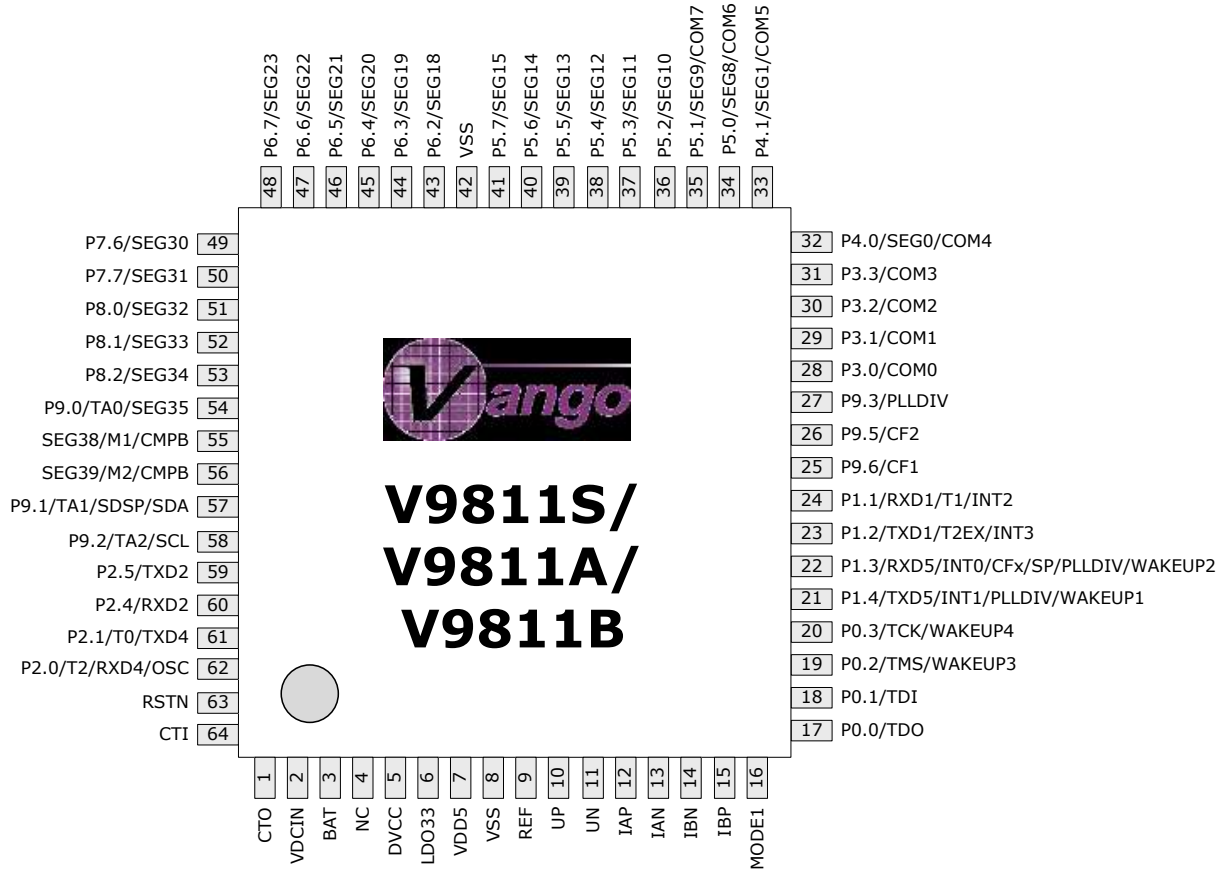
P6.7/SEG23 48
P6.6/SEG22 47
P6.5/SEG21 46
P6.4/SEG20 45
P6.3/SEG19 44
P6.2/SEG18 43
VSS 42
P5.7/SEG15 41
P5.6/SEG14 40
P5.5/SEG13 39
P5.4/SEG12 38
P5.3/SEG11 37
P5.2/SEG10 36
P5.1/SEG9/COM7 35
P5.0/SEG8/COM6 34
P4.1/SEG1/COM5 33

P7.6/SEG30 49
P7.7/SEG31 50
P8.0/SEG32 51
P8.1/SEG33 52
P8.2/SEG34 53
P9.0/TA0/SEG35 54
SEG38/M1/CMPB 55
SEG39/M2/CMPB 56
P9.1/TA1/SDSP/SDA 57
P9.2/TA2/SCL 58
P2.5/TXD2 59
P2.4/RXD2 60
P2.1/T0/TXD4 61
P2.0/T2/RXD4/OSC 62
RSTN 63
CTI 64

Vango

V9811S/
V9811A/
V9811B

32 P4.0/SEG0/COM4
31 P3.3/COM3
30 P3.2/COM2
29 P3.1/COM1
28 P3.0/COM0
27 P9.3/PLLDIV
26 P9.5/CF2
25 P9.6/CF1
24 P1.1/RXD1/T1/INT2
23 P1.2/TXD1/T2EX/INT3
22 P1.3/RXD5/INT0/CFx/SP/PLLDIV/WAKEUP2
21 P1.4/TXD5/INT1/PLLDIV/WAKEUP1
20 P0.3/TCK/WAKEUP4
19 P0.2/TMS/WAKEUP3
18 P0.1/TDI
17 P0.0/TDO

1 CTO
2 VDCIN
3 BAT
4 NC
5 DVCC
6 LDO33
7 VDD5
8 VSS
9 REF
10 UP
11 UN
12 IAP
13 IAN
14 IBN
15 IBP
16 MODE1